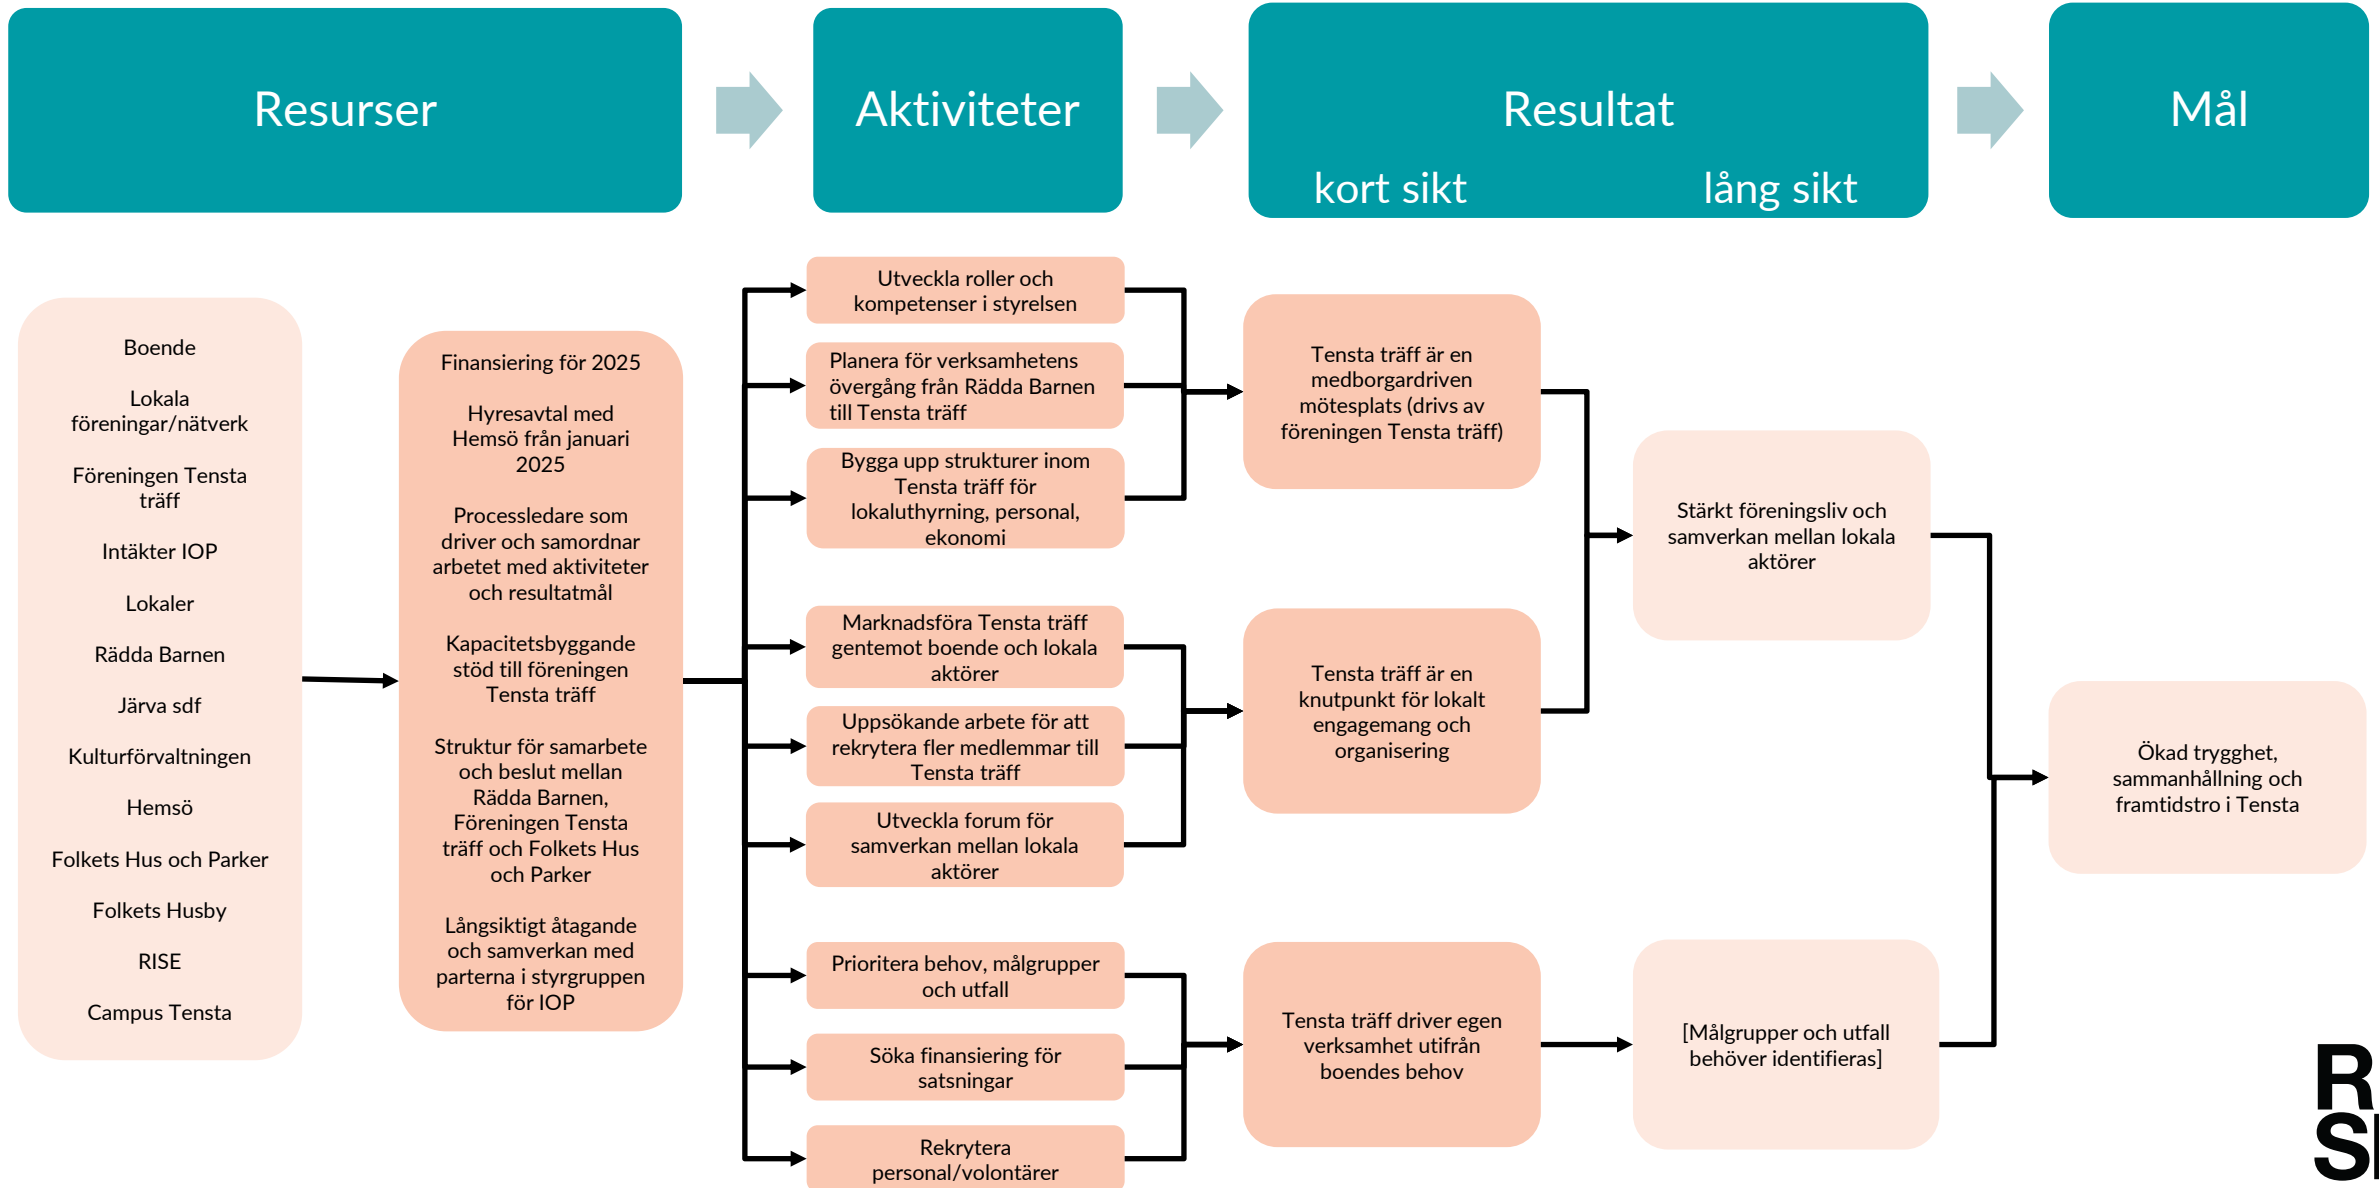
Resurser

Aktiviteter

Resultat

kort sikt

lång sikt

Mål

Boende

Lokala föreningar/nätverk

Föreningen Tensta träff

Intäkter IOP

Lokaler

Rädda Barnen

Järva sdf

Kulturförvaltningen

Hemsö

Folkets Hus och Parker

Folkets Husby

RISE

Campus Tensta

Finansiering för 2025

Hyresavtal med Hemsö från januari 2025

Processledare som driver och samordnar arbetet med aktiviteter och resultatmål

Kapacitetsbyggande stöd till föreningen Tensta träff

Struktur för samarbete och beslut mellan Rädda Barnen, Föreningen Tensta träff och Folkets Hus och Parker

Långsiktigt åtagande och samverkan med parterna i styrgruppen för IOP

Utveckla roller och kompetenser i styrelsen

Planera för verksamhetens övergång från Rädda Barnen till Tensta träff

Bygga upp strukturer inom Tensta träff för lokaluthyrning, personal, ekonomi

Marknadsföra Tensta träff gentemot boende och lokala aktörer

Uppsökande arbete för att rekrytera fler medlemmar till Tensta träff

Utveckla forum för samverkan mellan lokala aktörer

Prioritera behov, målgrupper och utfall

Söka finansiering för satsningar

Rekrytera personal/volontärer

Tensta träff är en medborgardriven mötesplats (drivs av föreningen Tensta träff)

Tensta träff är en knutpunkt för lokalt engagemang och organisering

Tensta träff driver egen verksamhet utifrån boendes behov

Stärkt föreningsliv och samverkan mellan lokala aktörer

[Målgrupper och utfall behöver identifieras]

Ökad trygghet, sammanhållning och framtidstro i Tensta

R
S